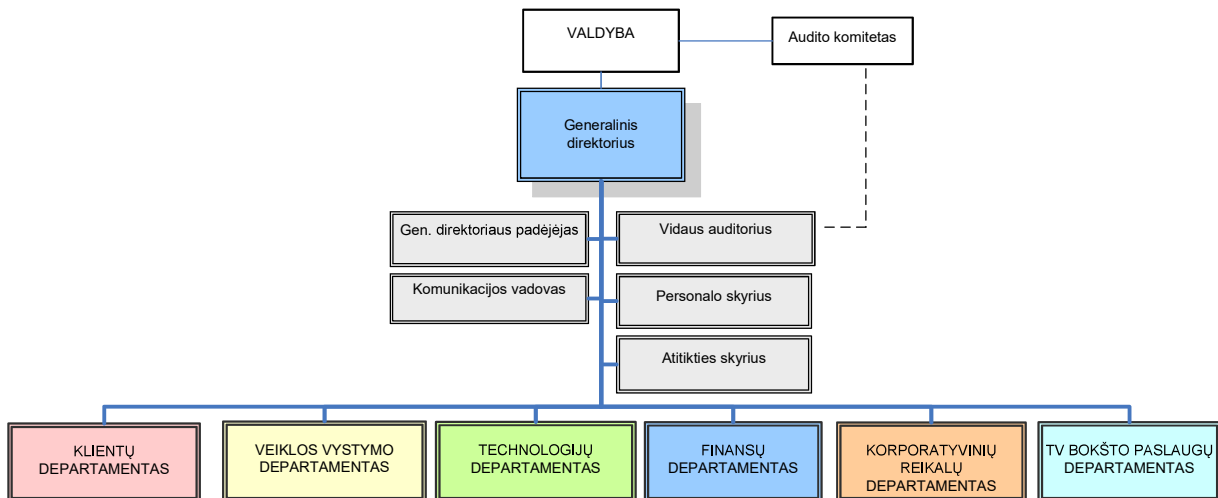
VALDYBA

Audito komitetas

Generalinis direktorius

Gen. direktoriaus padėjėjas

Vidaus auditorius

Komunikacijos vadovas

Personalo skyrius

Atitikties skyrius

KLIENTŲ DEPARTAMENTAS

VEIKLOS VYSTYMO DEPARTAMENTAS

TECHNOLOGIJŲ DEPARTAMENTAS

FINANSŲ DEPARTAMENTAS

KORPORATYVINIŲ REIKALŲ DEPARTAMENTAS

TV BOKŠTO PASLAUGŲ DEPARTAMENTAS